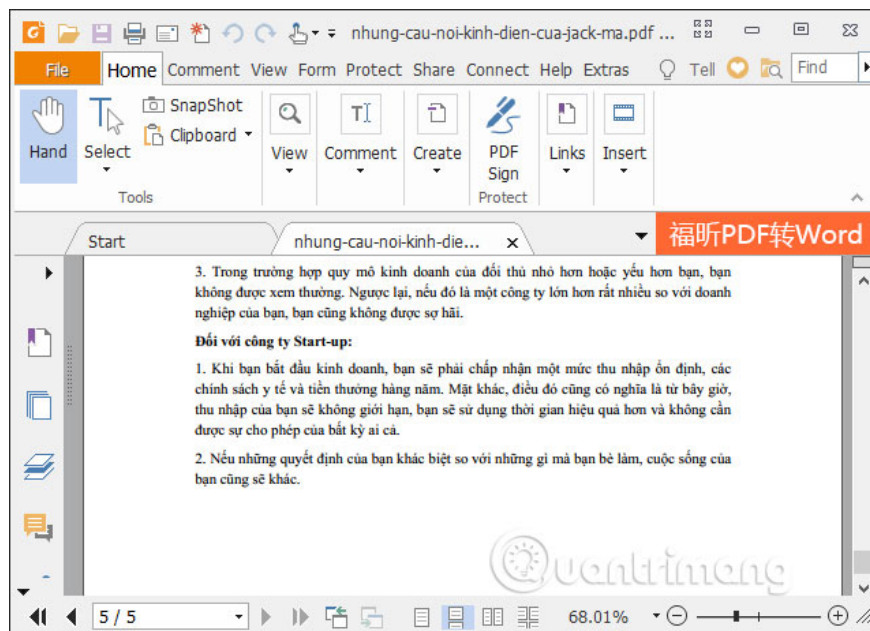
nhung-cau-noi-kinh-dien-cua-jack-ma.pdf ...

File Home Comment View Form Protect Share Connect Help Extras Tell Find

Hand Select SnapShot Clipboard Tools View Comment Create PDF Sign Protect Links Insert

Start nhung-cau-noi-kinh-die... 福昕PDF转Word

3. Trong trường hợp quy mô kinh doanh của đối thủ nhỏ hơn hoặc yếu hơn bạn, bạn không được xem thường. Ngược lại, nếu đó là một công ty lớn hơn rất nhiều so với doanh nghiệp của bạn, bạn cũng không được sợ hãi.

Đối với công ty Start-up:

1. Khi bạn bắt đầu kinh doanh, bạn sẽ phải chấp nhận một mức thu nhập ổn định, các chính sách y tế và tiền thưởng hàng năm. Mặt khác, điều đó cũng có nghĩa là từ bây giờ, thu nhập của bạn sẽ không giới hạn, bạn sẽ sử dụng thời gian hiệu quả hơn và không cần được sự cho phép của bất kỳ ai cả.

2. Nếu những quyết định của bạn khác biệt so với những gì mà bạn bè làm, cuộc sống của bạn cũng sẽ khác.

Quantrimang

5 / 5 68.01%